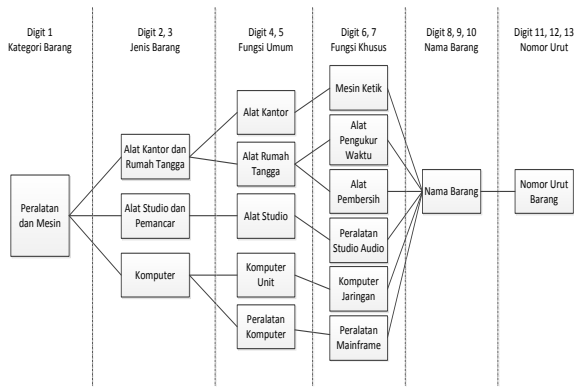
Digit 1
Kategori Barang

Digit 2, 3
Jenis Barang

Digit 4, 5
Fungsi Umum

Digit 6, 7
Fungsi Khusus

Digit 8, 9, 10
Nama Barang

Digit 11, 12, 13
Nomor Urut

Peralatan dan Mesin

Alat Kantor dan Rumah Tangga

Alat Studio dan Pemancar

Komputer

Alat Kantor

Alat Rumah Tangga

Alat Studio

Komputer Unit

Peralatan Komputer

Mesin Ketik

Alat Pengukur Waktu

Alat Pembersih

Peralatan Studio Audio

Komputer Jaringan

Peralatan Mainframe

Nama Barang

Nomor Urut Barang